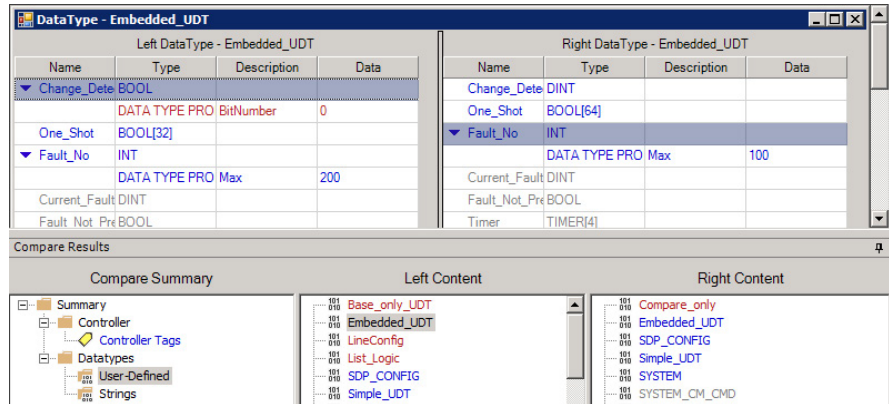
DataType - Embedded_UDT

Left DataType - Embedded_UDT

| Name | Type | Description | Data |
|---|---|---|---|
| Change_Dete | BOOL | | |
| | DATA TYPE PRO | BitNumber | 0 |
| One_Shot | BOOL[32] | | |
| Fault_No | INT | | |
| | DATA TYPE PRO | Max | 200 |
| Current_Fault | DINT | | |
| Fault_Not_Pre | BOOL | | |

Right DataType - Embedded_UDT

| Name | Type | Description | Data |
|---|---|---|---|
| Change_Dete | DINT | | |
| One_Shot | BOOL[64] | | |
| Fault_No | INT | | |
| | DATA TYPE PRO | Max | 100 |
| Current_Fault | DINT | | |
| Fault_Not_Pre | BOOL | | |
| Timer | TIMER[4] | | |

Compare Results

Compare Summary

Summary
Controller
Controller Tags
Datatypes
User-Defined
Strings

Left Content

Base_only_UDT
Embedded_UDT
LineConfig
List_Logic
SDP_CONFIG
Simple_UDT

Right Content

Compare_only
Embedded_UDT
SDP_CONFIG
Simple_UDT
SYSTEM
SYSTEM_CM_CMD